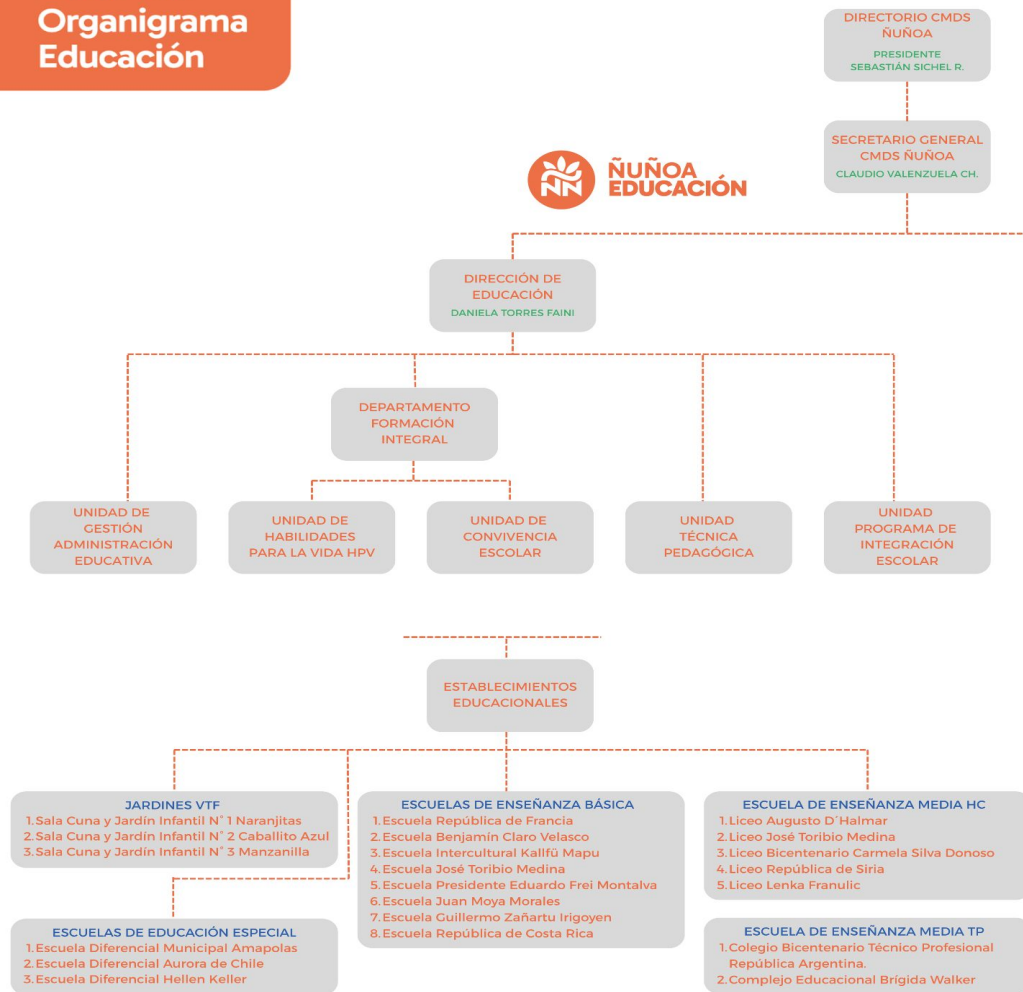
Organigrama Educación

DIRECTORIO CMDS ÑUÑOA
PRESIDENTE
SEBASTIÁN SICHEL R.

SECRETARIO GENERAL CMDS ÑUÑOA
CLAUDIO VALENZUELA CH.

ÑUÑOA EDUCACIÓN

DIRECCIÓN DE EDUCACIÓN
DANIELA TORRES FAINI

DEPARTAMENTO FORMACIÓN INTEGRAL

UNIDAD DE GESTIÓN ADMINISTRACIÓN EDUCATIVA

UNIDAD DE HABILIDADES PARA LA VIDA HPV

UNIDAD DE CONVIVENCIA ESCOLAR

UNIDAD TÉCNICA PEDAGÓGICA

UNIDAD PROGRAMA DE INTEGRACIÓN ESCOLAR

ESTABLECIMIENTOS EDUCACIONALES

JARDINES VTF
1. Sala Cuna y Jardín Infantil N° 1 Naranjitas
2. Sala Cuna y Jardín Infantil N° 2 Caballito Azul
3. Sala Cuna y Jardín Infantil N° 3 Manzanilla

ESCUELAS DE ENSEÑANZA BÁSICA
1. Escuela República de Francia
2. Escuela Benjamín Claro Velasco
3. Escuela Intercultural Kallfü Mapu
4. Escuela José Toribio Medina
5. Escuela Presidente Eduardo Frei Montalva
6. Escuela Juan Moya Morales
7. Escuela Guillermo Zañartu Irigoyen
8. Escuela República de Costa Rica

ESCUELA DE ENSEÑANZA MEDIA HC
1. Liceo Augusto D´Halmar
2. Liceo José Toribio Medina
3. Liceo Bicentenario Carmela Silva Donoso
4. Liceo República de Siria
5. Liceo Lenka Franulic

ESCUELAS DE EDUCACIÓN ESPECIAL
1. Escuela Diferencial Municipal Amapolas
2. Escuela Diferencial Aurora de Chile
3. Escuela Diferencial Hellen Keller

ESCUELA DE ENSEÑANZA MEDIA TP
1. Colegio Bicentenario Técnico Profesional República Argentina.
2. Complejo Educacional Brígida Walker